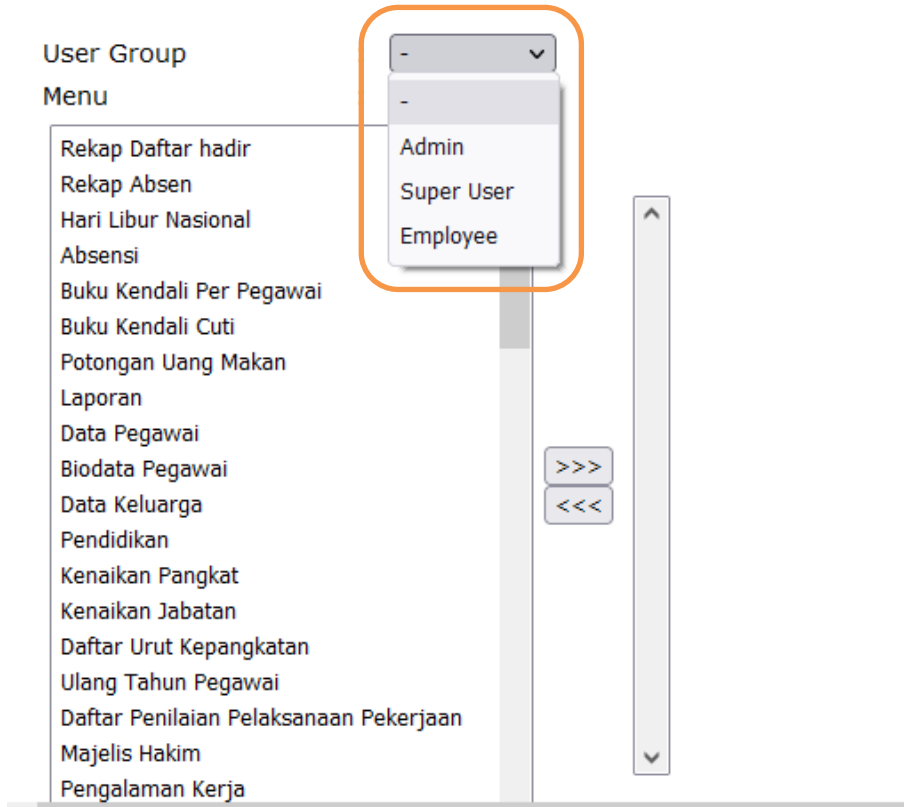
User Group
-
-
Admin
Super User
Employee

Menu

Rekap Daftar hadir
Rekap Absen
Hari Libur Nasional
Absensi
Buku Kendali Per Pegawai
Buku Kendali Cuti
Potongan Uang Makan
Laporan
Data Pegawai
Biodata Pegawai
Data Keluarga
Pendidikan
Kenaikan Pangkat
Kenaikan Jabatan
Daftar Urut Kepangkatan
Ulang Tahun Pegawai
Daftar Penilaian Pelaksanaan Pekerjaan
Majelis Hakim
Pengalaman Kerja

>>>
<<<